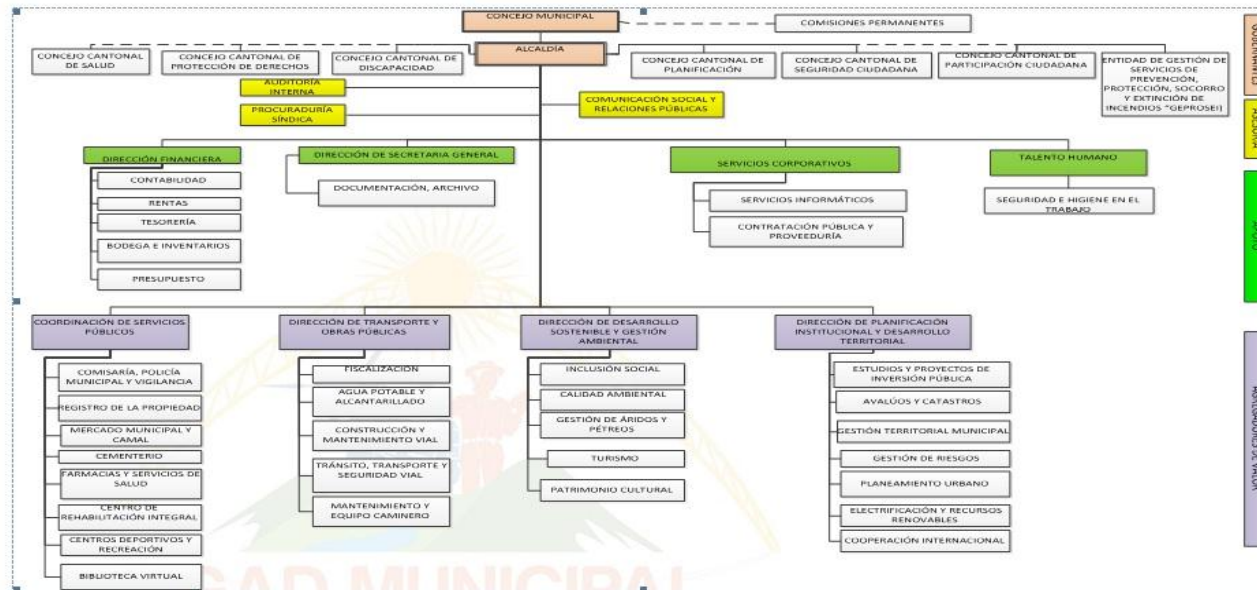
CONCEJO MUNICIPAL

COMISIONES PERMANENTES

ALCALDÍA

CONCEJO CANTONAL DE SALUD

CONCEJO CANTONAL DE PROTECCIÓN DE DERECHOS

CONCEJO CANTONAL DE DISCAPACIDAD

CONCEJO CANTONAL DE PLANIFICACIÓN

CONCEJO CANTONAL DE SEGURIDAD CIUDADANA

CONCEJO CANTONAL DE PARTICIPACIÓN CIUDADANA

ENTIDAD DE GESTIÓN DE SERVICIOS DE PREVENCIÓN, PROTECCIÓN, SOCORRO Y EXTINCIÓN DE INCENDIOS "GEPROSEI)

AUDITORÍA INTERNA

PROCURADURÍA SÍNDICA

COMUNICACIÓN SOCIAL Y RELACIONES PÚBLICAS

DIRECCIÓN FINANCIERA

CONTABILIDAD

RENTAS

TESORERÍA

BODEGA E INVENTARIOS

PRESUPUESTO

DIRECCIÓN DE SECRETARIA GENERAL

DOCUMENTACIÓN, ARCHIVO

SERVICIOS CORPORATIVOS

SERVICIOS INFORMÁTICOS

CONTRATACIÓN PÚBLICA Y PROVEEDURÍA

TALENTO HUMANO

SEGURIDAD E HIGIENE EN EL TRABAJO

COORDINACIÓN DE SERVICIOS PÚBLICOS

COMISARÍA, POLICÍA MUNICIPAL Y VIGILANCIA

REGISTRO DE LA PROPIEDAD

MERCADO MUNICIPAL Y CAMAL

CEMENTERIO

FARMACIAS Y SERVICIOS DE SALUD

CENTRO DE REHABILITACIÓN INTEGRAL

CENTROS DEPORTIVOS Y RECREACIÓN

BIBLIOTECA VIRTUAL

DIRECCIÓN DE TRANSPORTE Y OBRAS PÚBLICAS

FISCALIZACIÓN

AGUA POTABLE Y ALCANTARILLADO

CONSTRUCCIÓN Y MANTENIMIENTO VIAL

TRÁNSITO, TRANSPORTE Y SEGURIDAD VIAL

MANTENIMIENTO Y EQUIPO CAMINERO

DIRECCIÓN DE DESARROLLO SOSTENIBLE Y GESTIÓN AMBIENTAL

INCLUSIÓN SOCIAL

CALIDAD AMBIENTAL

GESTIÓN DE ÁRIDOS Y PÉTREOS

TURISMO

PATRIMONIO CULTURAL

DIRECCIÓN DE PLANIFICACIÓN INSTITUCIONAL Y DESARROLLO TERRITORIAL

ESTUDIOS Y PROYECTOS DE INVERSIÓN PÚBLICA

AVALÚOS Y CATASTROS

GESTIÓN TERRITORIAL MUNICIPAL

GESTIÓN DE RIESGOS

PLANEAMIENTO URBANO

ELECTRIFICACIÓN Y RECURSOS RENOVABLES

COOPERACIÓN INTERNACIONAL

GOBERNANTE

ASESOR

APOYO

AGREGADORES DE VALOR

GAD MUNICIPAL